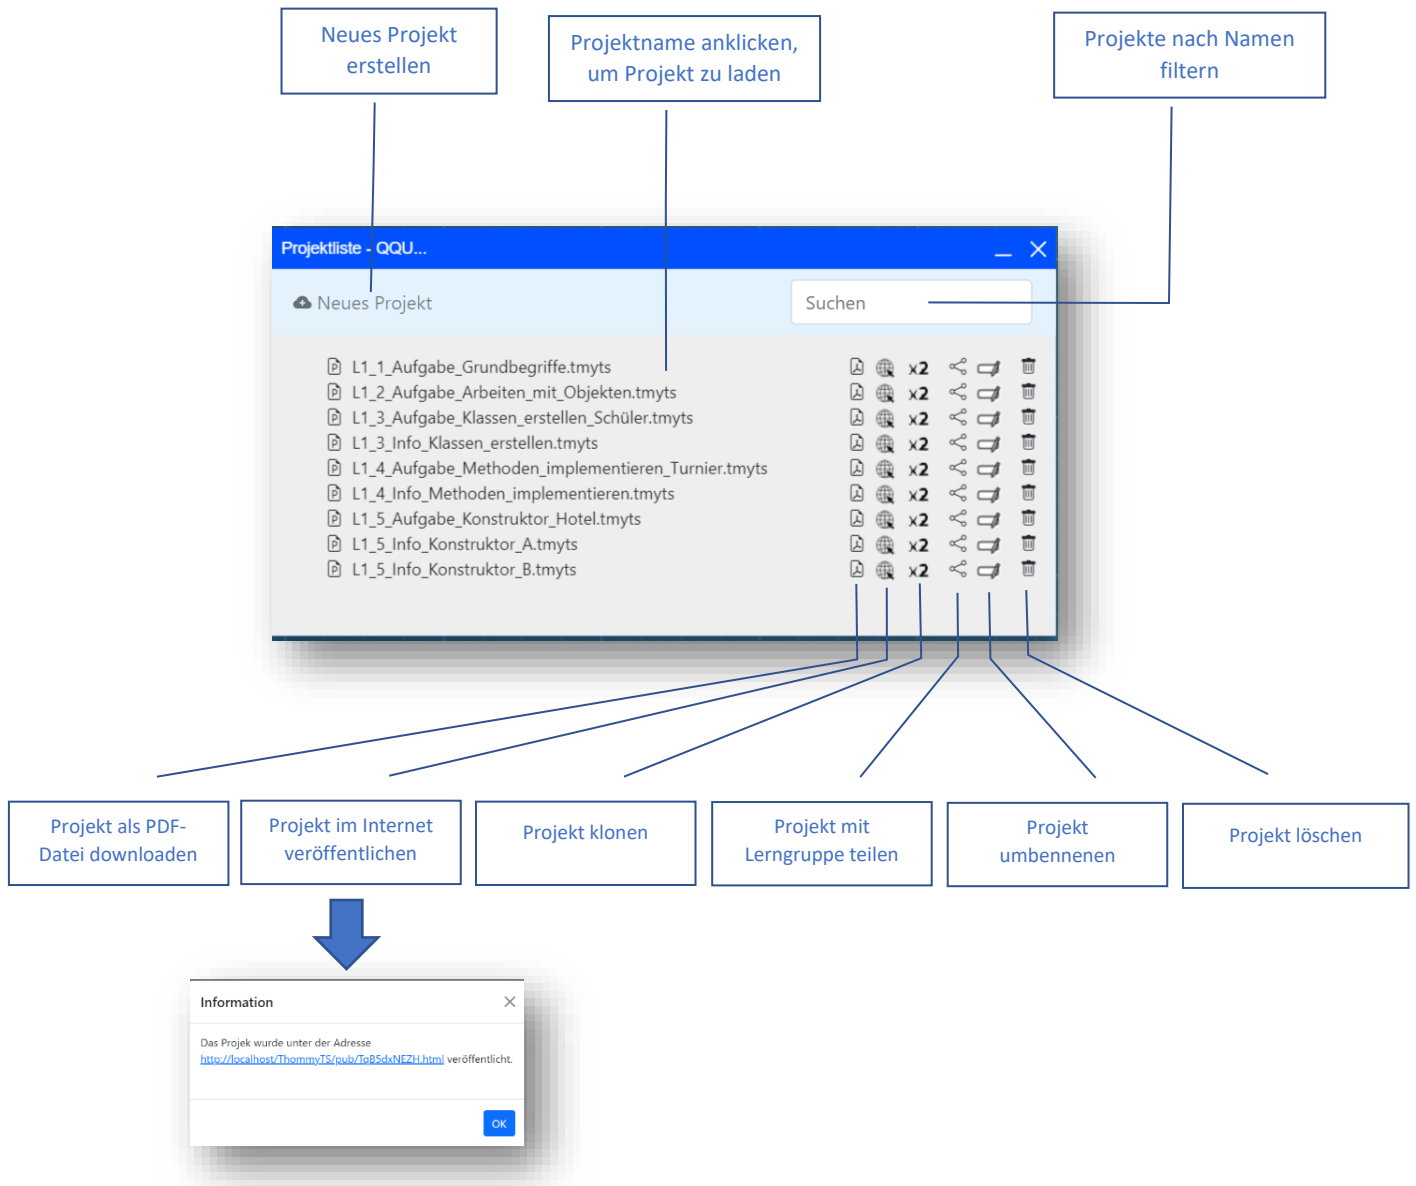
Neues Projekt erstellen

Projektname anklicken, um Projekt zu laden

Projekte nach Namen filtern

Projektliste - QQU...

Neues Projekt

Suchen

L1_1_Aufgabe_Grundbegriffe.tmyts x2
L1_2_Aufgabe_Arbeiten_mit_Objekten.tmyts x2
L1_3_Aufgabe_Klassen_erstellen_Schüler.tmyts x2
L1_3_Info_Klassen_erstellen.tmyts x2
L1_4_Aufgabe_Methoden_implementieren_Turnier.tmyts x2
L1_4_Info_Methoden_implementieren.tmyts x2
L1_5_Aufgabe_Konstruktor_Hotel.tmyts x2
L1_5_Info_Konstruktor_A.tmyts x2
L1_5_Info_Konstruktor_B.tmyts x2

Projekt als PDF-Datei downloaden

Projekt im Internet veröffentlichen

Projekt klonen

Projekt mit Lerngruppe teilen

Projekt umbenennen

Projekt löschen

Information

Das Projek wurde unter der Adresse http://localhost/ThommyTS/pub/TqB5dxNEZH.html veröffentlicht.

OK